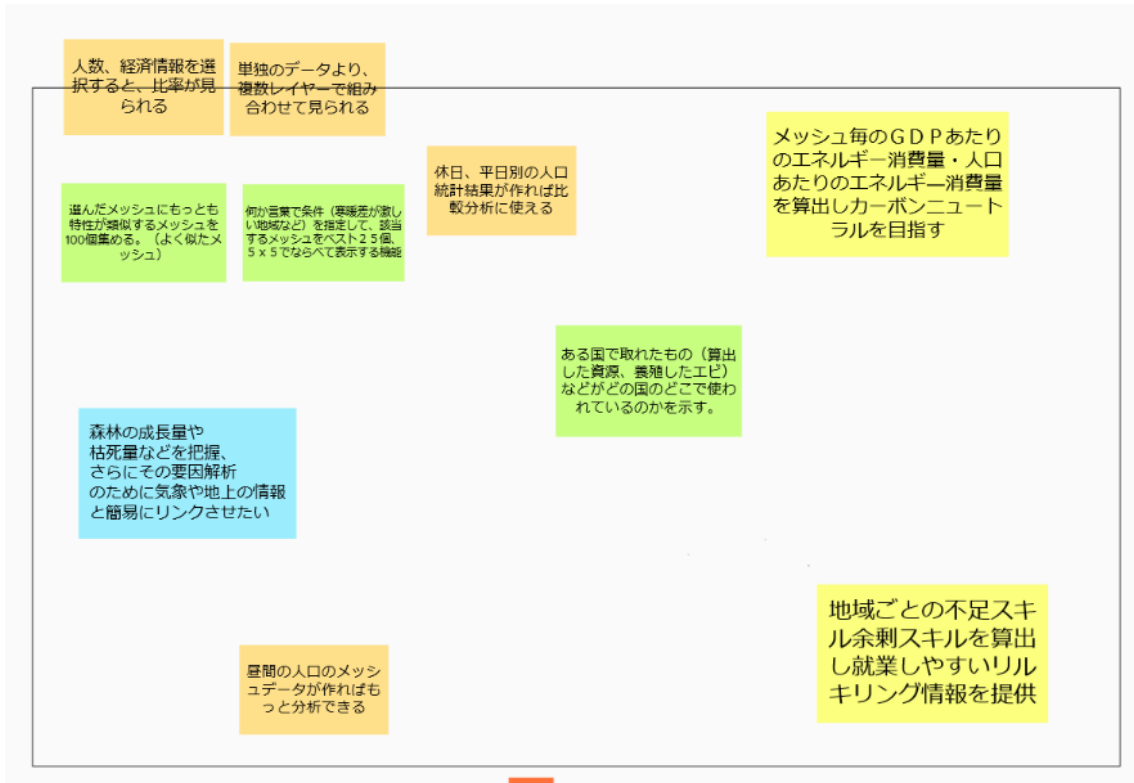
人数、経済情報を選択すると、比率が見られる

単独のデータより、複数レイヤーで組み合わせて見られる

メッシュ毎のＧＤＰあたりのエネルギー消費量・人口あたりのエネルギー消費量を算出しカーボンニュートラルを目指す

休日、平日別の人口統計結果が作れば比較分析に使える

選んだメッシュにもっとも特性が類似するメッシュを100個集める。（よく似たメッシュ）

何か言葉で条件（寒暖差が激しい地域など）を指定して、該当するメッシュをベスト２５個、５ｘ５でならべて表示する機能

ある国で取れたもの（算出した資源、養殖したエビ）などがどの国のどこで使われているのかを示す。

森林の成長量や枯死量などを把握、さらにその要因解析のために気象や地上の情報と簡易にリンクさせたい

地域ごとの不足スキル余剰スキルを算出し就業しやすいリルキリング情報を提供

昼間の人口のメッシュデータが作ればもっと分析できる